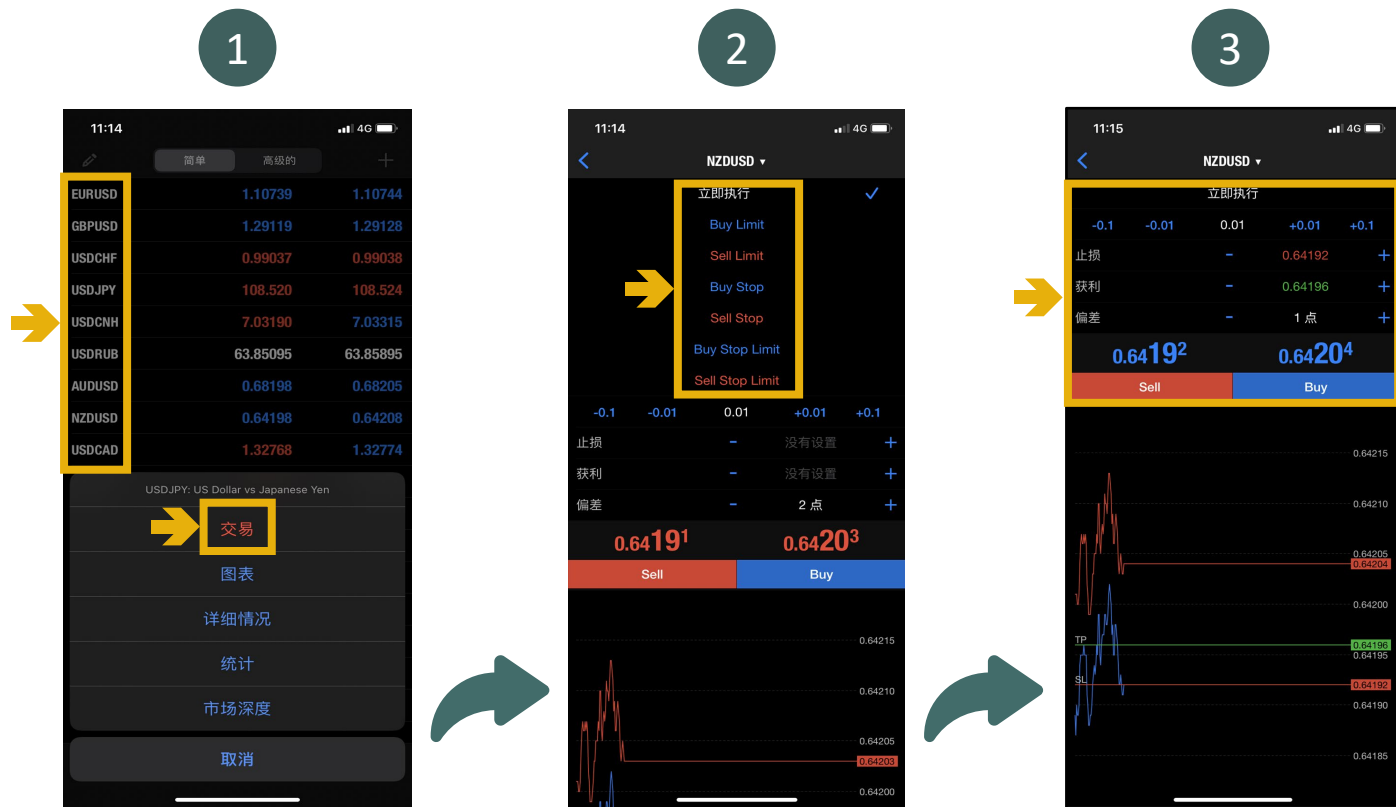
1

11:14 4G

简单 高级的

| EURUSD | 1.10739 | 1.10744 |
|---|---|---|
| GBPUSD | 1.29119 | 1.29128 |
| USDCHF | 0.99037 | 0.99038 |
| USDJPY | 108.520 | 108.524 |
| USDCNH | 7.03190 | 7.03315 |
| USDRUB | 63.85095 | 63.85895 |
| AUDUSD | 0.68198 | 0.68205 |
| NZDUSD | 0.64198 | 0.64208 |
| USDCAD | 1.32768 | 1.32774 |

USDJPY: US Dollar vs Japanese Yen

交易

图表

详细情况

统计

市场深度

取消

2

11:14 4G

NZDUSD ▾

立即执行

Buy Limit

Sell Limit

Buy Stop

Sell Stop

Buy Stop Limit

Sell Stop Limit

-0.1 -0.01 0.01 +0.01 +0.1

止损 - 没有设置 +

获利 - 没有设置 +

偏差 - 2 点 +

$0.6419^1$ $0.6420^3$

Sell Buy

0.64215
0.64210
0.64205
0.64203
0.64200

3

11:15 4G

NZDUSD ▾

立即执行

-0.1 -0.01 0.01 +0.01 +0.1

止损 - 0.64192 +

获利 - 0.64196 +

偏差 - 1 点 +

$0.6419^2$ $0.6420^4$

Sell Buy

0.64215
0.64210
0.64205
0.64204
0.64200
TP
0.64196
0.64195
SL
0.64192
0.64190
0.64185